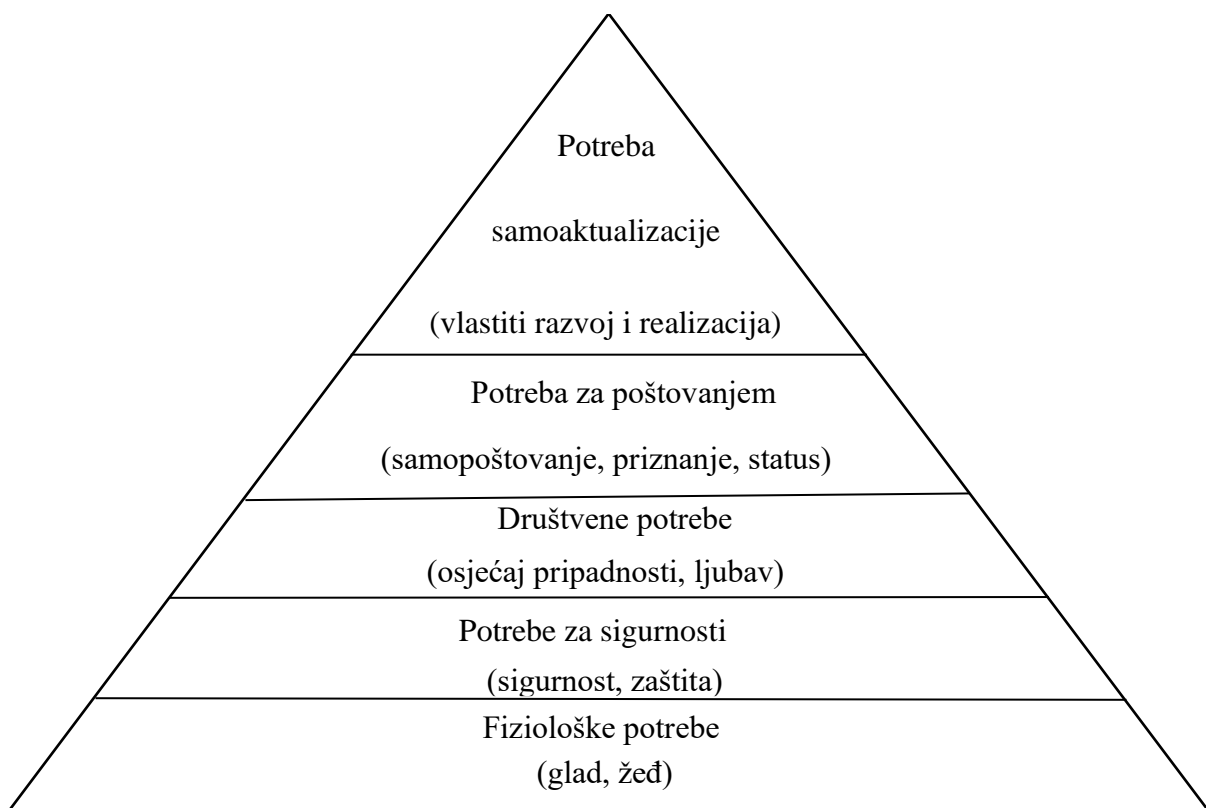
Potreba

samoaktualizacije

(vlastiti razvoj i realizacija)

Potreba za poštovanjem

(samopoštovanje, priznanje, status)

Društvene potrebe

(osjećaj pripadnosti, ljubav)

Potrebe za sigurnosti

(sigurnost, zaštita)

Fiziološke potrebe

(glad, žeđ)